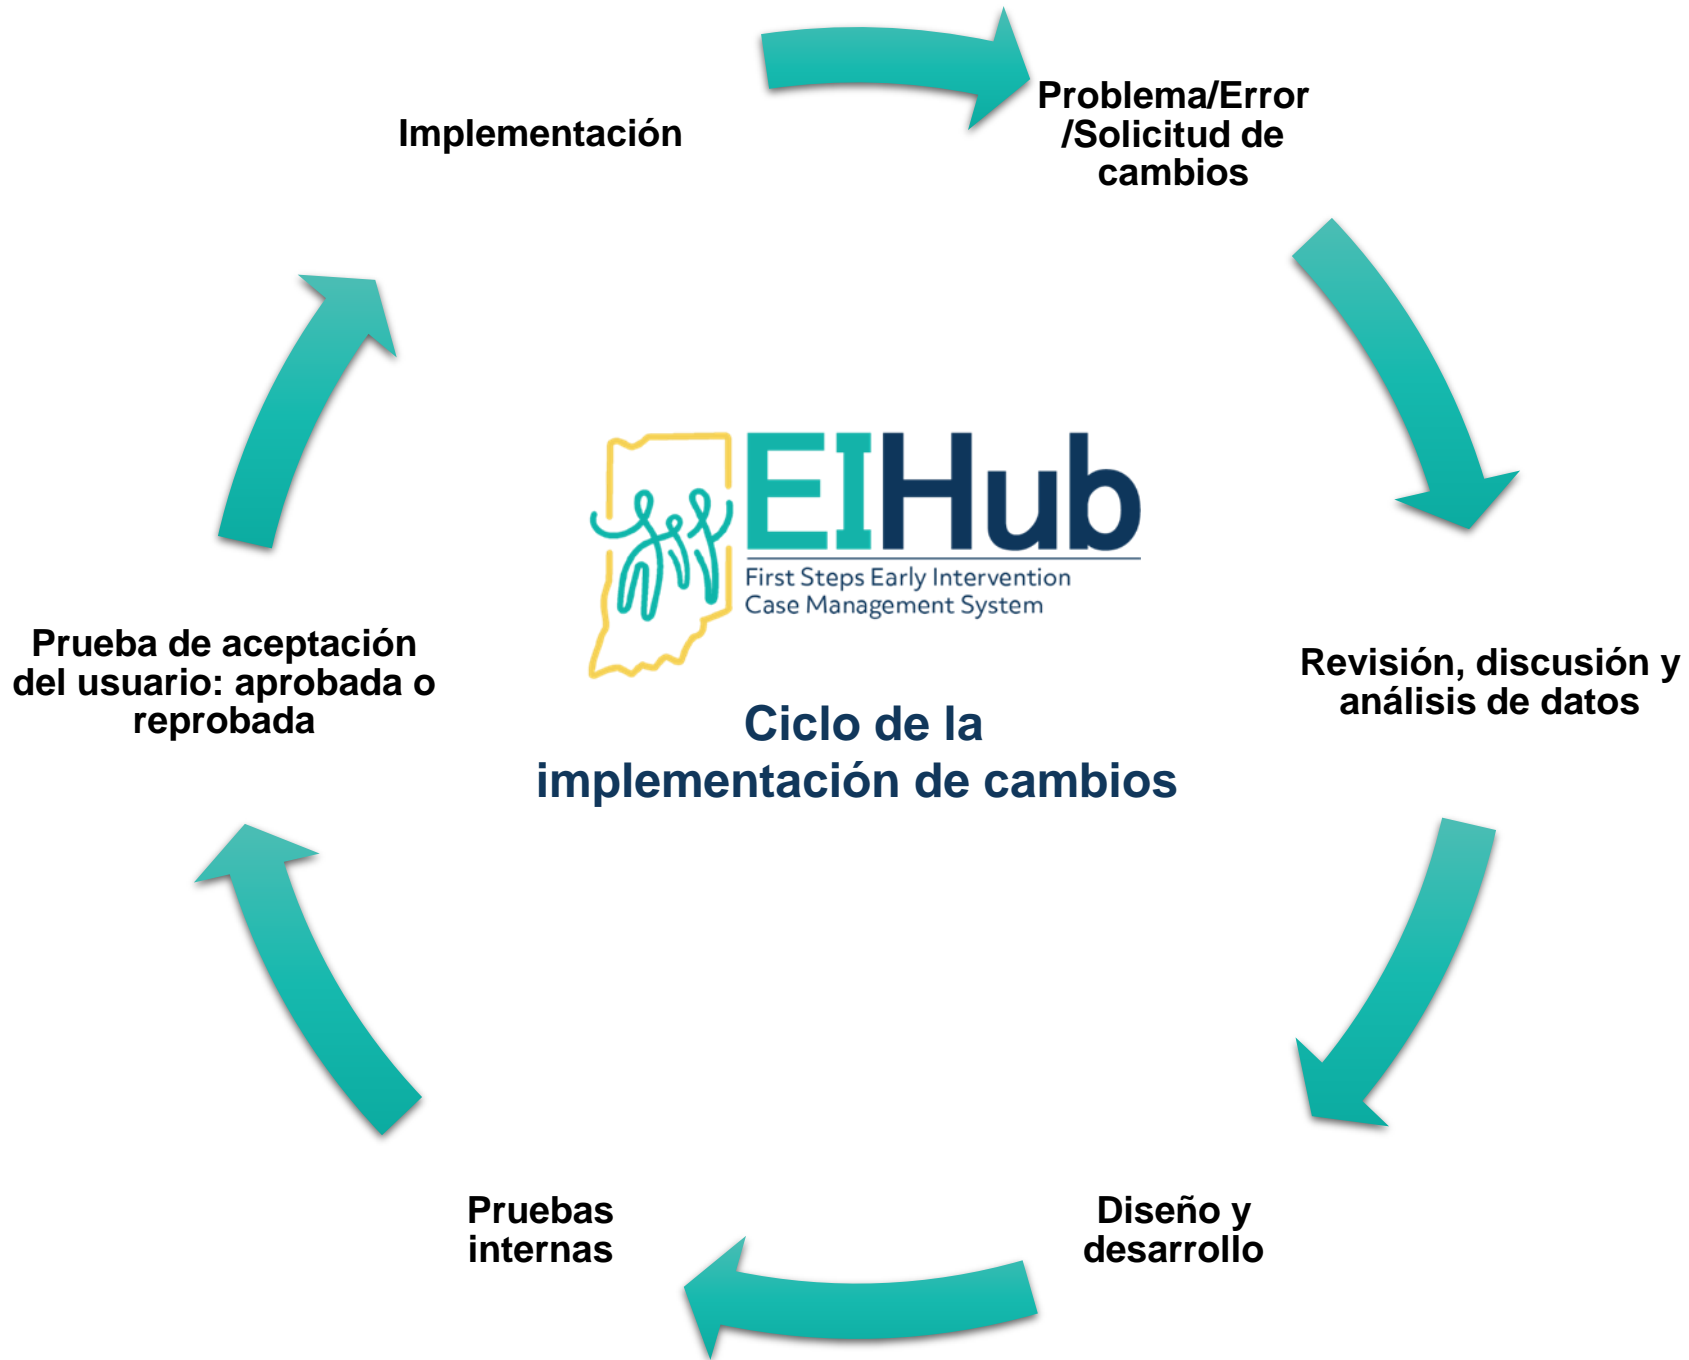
Implementación

Problema/Error /Solicitud de cambios

EIHub
First Steps Early Intervention Case Management System

Revisión, discusión y análisis de datos

Prueba de aceptación del usuario: aprobada o reprobada

Ciclo de la implementación de cambios

Pruebas internas

Diseño y desarrollo